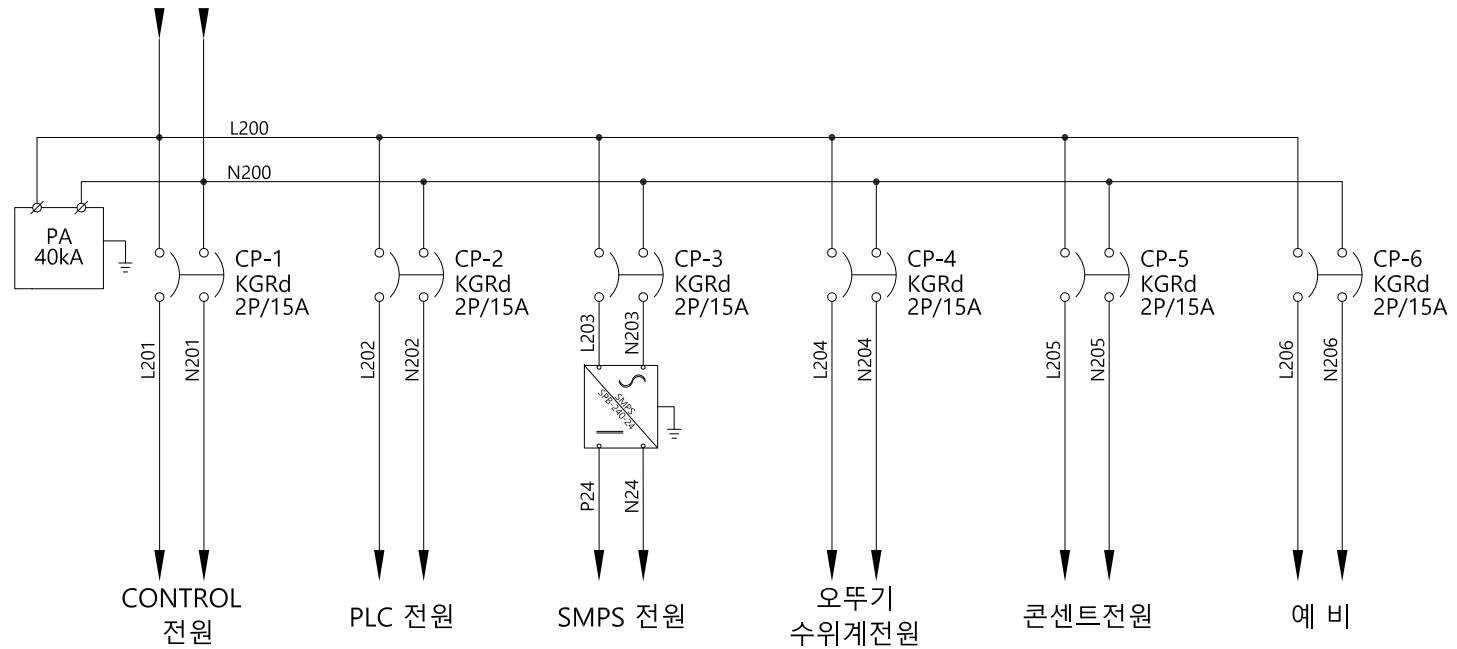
L200
N200

PA
40kA

CP-1
KGRd
2P/15A

CP-2
KGRd
2P/15A

CP-3
KGRd
2P/15A

CP-4
KGRd
2P/15A

CP-5
KGRd
2P/15A

CP-6
KGRd
2P/15A

L201 N201
L202 N202
L203 N203
SMPS
SP6-240-24
L204 N204
L205 N205
L206 N206
P24 N24

CONTROL
전원

PLC 전원

SMPS 전원

오뚜기
수위계전원

콘센트전원

예 비